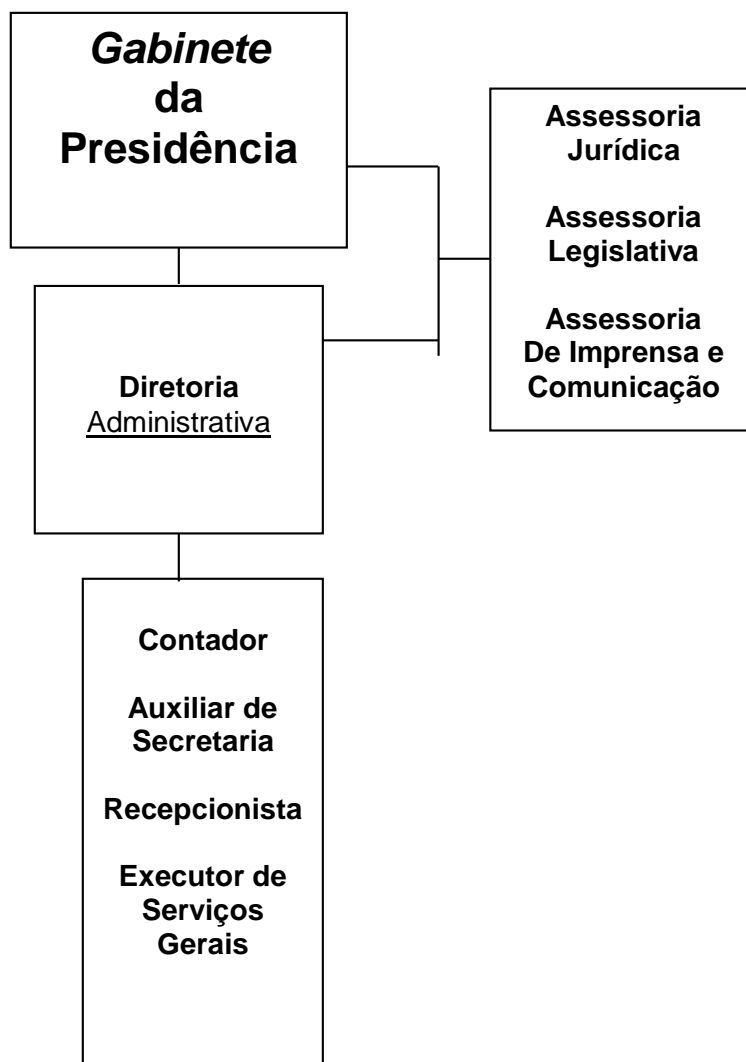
Gabinete da Presidência

Assessoria Jurídica

Assessoria Legislativa

Assessoria De Imprensa e Comunicação

Diretoria Administrativa

Contador

Auxiliar de Secretaria

Recepcionista

Executor de Serviços Gerais